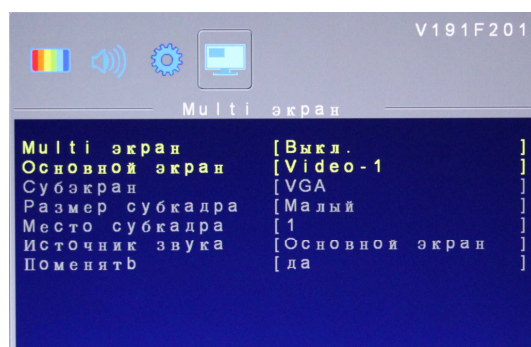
V191F201

Multi экран

| | |
|---|---|
| Multi экран | [Выкл. ] |
| Основной экран | [Video-1 ] |
| Субэкран | [VGA ] |
| Размер субкадра | [Малый ] |
| Место субкадра | [1 ] |
| Источник звука | [Основной экран ] |
| Поменятb | [да ] |